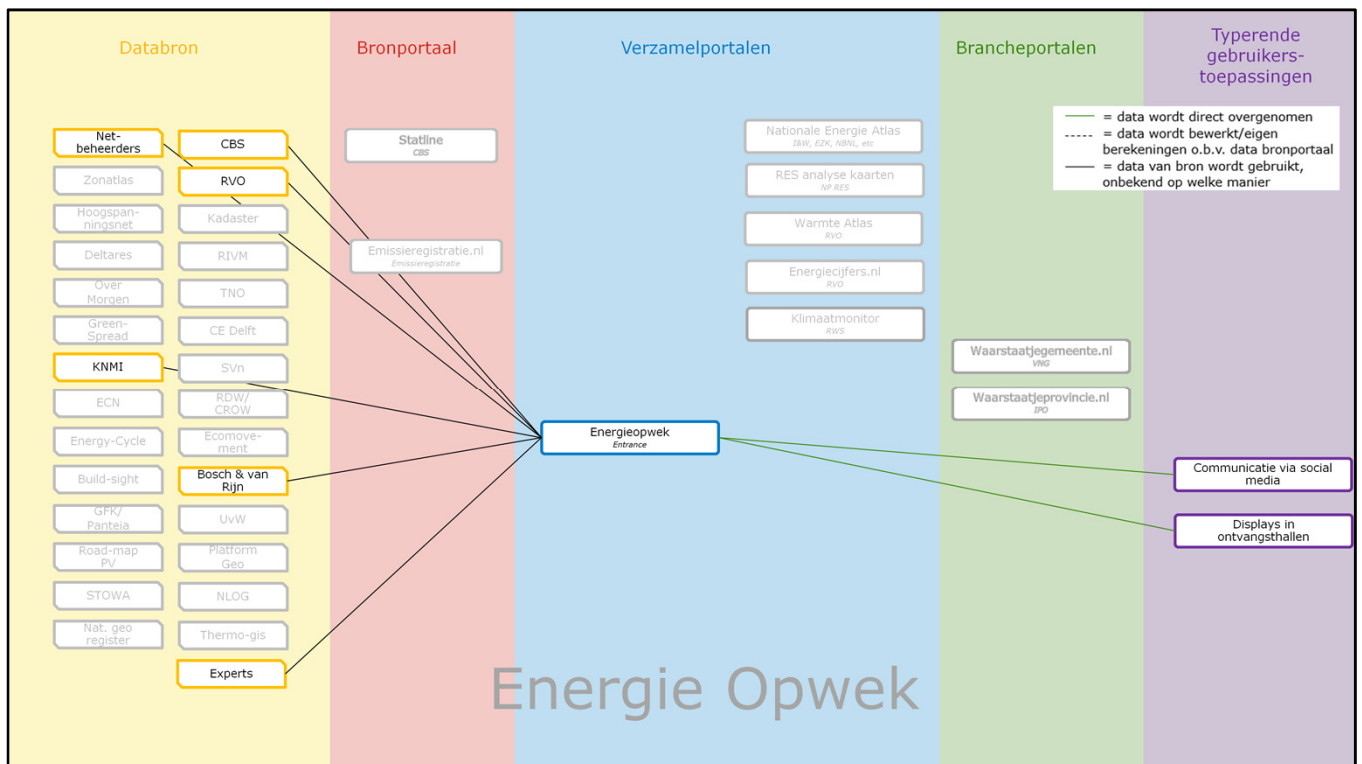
Databron

Bronportaal

Verzamelportalen

Brancheportalen

Typerende gebruikers-toepassingen

= data wordt direct overgenomen
= data wordt bewerkt/eigen berekeningen o.b.v. data bronportaal
= data van bron wordt gebruikt, onbekend op welke manier

Net-beheerders
Zonatlas
Hoogspanningsnet
Deltares
Over Morgen
Green-Spread
KNMI
ECN
Energy-Cycle
Build-sight
GFK/ Panteia
Road-map PV
STOWA
Nat. geo register

CBS
RVO
Kadaster
RIVM
TNO
CE Delft
SVn
RDW/ CROW
Ecomovement
Bosch & van Rijn
UvW
Platform Geo
NLOG
Thermo-gis
Experts

Statline
CBS

Emissieregistratie.nl
Emissieregistratie

Nationale Energie Atlas
I&W, EZK, NBNL, etc

RES analyse kaarten
NP RES

Warmte Atlas
RVO

Energiecijfers.nl
RVO

Klimaatmonitor
RWS

Waarstaatjegemeente.nl
VNG

Waarstaatjeprovincie.nl
IPO

Energieopwek
Entrance

Communicatie via social media

Displays in ontvangsthallen

Energie Opwek